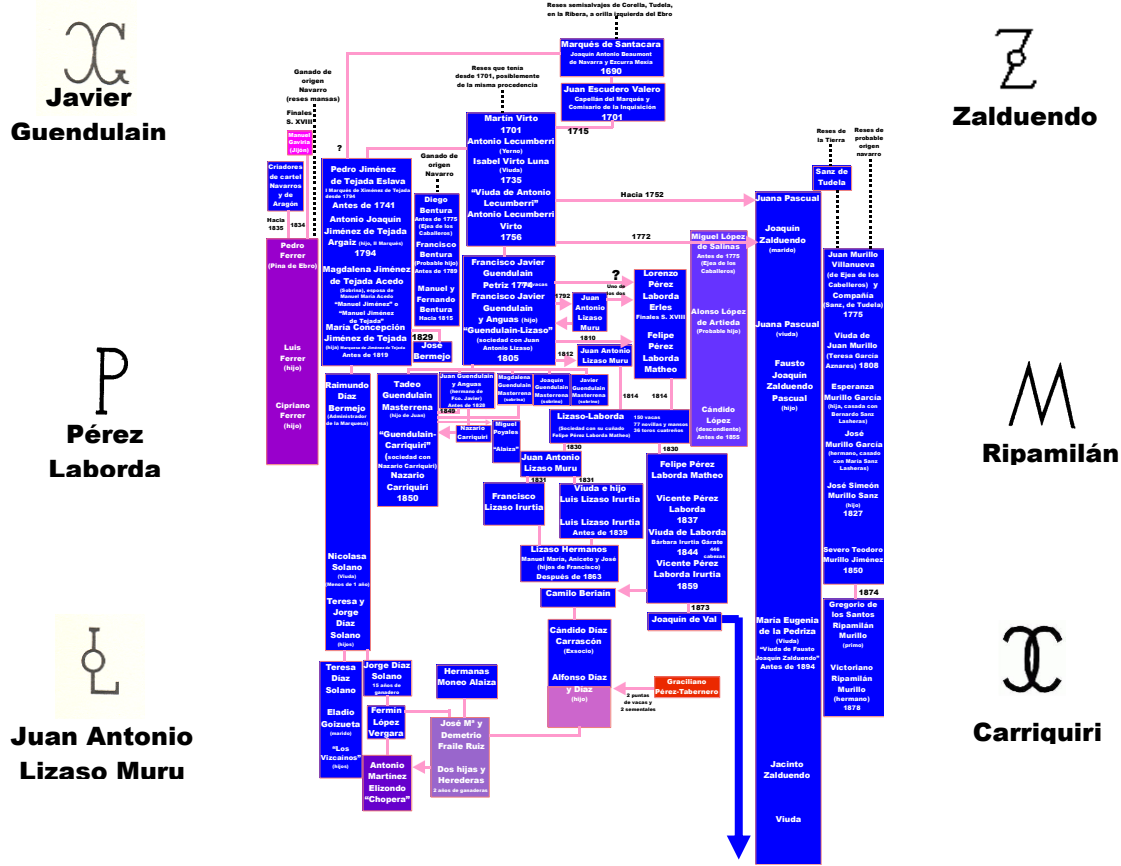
Javier Guendulain

Zalduendo

Pérez Laborda

Ripamilán

Juan Antonio Lizaso Muru

Carriquiri

Reses semisalvajes de Corella, Tudela, en la Ribera, a orilla izquierda del Ebro

Marqués de Santacara
Joaquín Antonio Beaumont de Navarra y Ezcurra Mexía
1690

Reses que tenía desde 1701, posiblemente de la misma procedencia

Juan Escudero Valero
Capellán del Marqués y Comisario de la Inquisición
1701

Ganado de origen Navarro (reses mansas)

Finales S. XVIII

Manuel Gaviria (Ajico)

?

Criadores de cartel Navarros y de Aragón

Hacia 1835

1834

Pedro Ferrer (Pina de Ebro)

Luis Ferrer (hijo)

Cipriano Ferrer (hijo)

Pedro Jiménez de Tejada Eslava
I Marqués de Ximénez de Tejada desde 1794
Antes de 1741
Antonio Joaquín Jiménez de Tejada Argaiz (hijo, II Marqués)
1794
Magdalena Jiménez de Tejada Acedo (Sobrina), esposa de Manuel María Acedo
"Manuel Jiménez" o "Manuel Jiménez de Tejada"
María Concepción Jiménez de Tejada (hija) Marquesa de Jiménez de Tejada
Antes de 1819

Ganado de origen Navarro

Diego Bentura
Antes de 1775 (Ejea de los Caballeros)
Francisco Bentura (Probable hijo) Antes de 1789
Manuel y Fernando Bentura
Hacia 1815

1829

José Bermejo

Martín Virto
1701
Antonio Lecumberri (Yerno)
Isabel Virto Luna (Viuda)
1735
"Viuda de Antonio Lecumberri"
Antonio Lecumberri Virto
1756

1715

Hacia 1752

1772

Francisco Javier Guendulain Petriz 1774
Francisco Javier Guendulain y Anguas (hijo)
"Guendulain-Lizaso" (sociedad con Juan Antonio Lizaso)
1805

vacas

?

Uno de los dos

1792

Juan Antonio Lizaso Muru

1810

1812

Juan Antonio Lizaso Muru

Lorenzo Pérez Laborda Erles
Finales S. XVIII
Felipe Pérez Laborda Matheo

Miguel López de Salinas
Antes de 1775 (Ejea de los Caballeros)
Alonso López de Artieda (Probable hijo)
Cándido López (descendiente)
Antes de 1855

Reses de la Tierra

Sanz de Tudela

Reses de probable origen navarro

Juana Pascual
Joaquín Zalduendo (marido)
Juana Pascual (viuda)
Fausto Joaquín Zalduendo Pascual (hijo)
María Eugenia de la Pedriza (Viuda)
"Viuda de Fausto Joaquín Zalduendo"
Antes de 1894
Jacinto Zalduendo
Viuda

Juan Murillo Villanueva (de Ejea de los Caballeros) y Compañía (Sanz, de Tudela)
1775
Viuda de Juan Murillo (Teresa García Aznares) 1808
Esperanza Murillo García (hija, casada con Bernardo Sanz Lasheras)
José Murillo García (hermano, casado con María Sanz Lasheras)
José Simeón Murillo Sanz (hijo)
1827
Severo Teodoro Murillo Jiménez
1850

1874

Gregorio de los Santos Ripamilán Murillo (primo)
Victoriano Ripamilán Murillo (hermano)
1878

Raimundo Díaz Bermejo (Administrador de la Marquesa)

Nicolasa Solano (Viuda) (Menos de 1 año)

Teresa y Jorge Díaz Solano (hijos)

Tadeo Guendulain Masterrena (hijo de Juan)

1849

"Guendulain-Carriquiri" (sociedad con Nazario Carriquiri)
Nazario Carriquiri
1850

Juan Guendulain y Anguas (hermano de Fco. Javier) Antes de 1828

Magdalena Guendulain Masterrena (sobrina)

Joaquín Guendulain Masterrena (sobrino)

Javier Guendulain Masterrena (sobrino)

Nazario Carriquiri

Miguel Poyales
"Alaiza"

1830

Lizaso-Laborda (Sociedad con su cuñado Felipe Pérez Laborda Matheo)

150 vacas 77 novillos y mamones 36 toros cuatreños

1814

1814

1830

Juan Antonio Lizaso Muru

1831

1831

Francisco Lizaso Irurtia

Viuda e hijo Luis Lizaso Irurtia

Luis Lizaso Irurtia
Antes de 1839

Lizaso Hermanos
Manuel María, Aniceto y José (hijos de Francisco)
Después de 1863

Felipe Pérez Laborda Matheo
Vicente Pérez Laborda
1837
Viuda de Laborda
Bárbara Irurtia Gárate 1844
446 cabezas
Vicente Pérez Laborda Irurtia
1859

Camilo Beriain

1873

Joaquín de Val

Cándido Díaz Carrascón (Exsocio)
Alfonso Díaz y Díaz (hijo)

Graciliano Pérez-Tabernero

2 puntas de vacas y 2 sementales

Teresa Díaz Solano
Eladio Goizueta (marido)
"Los Vizcaínos" (hijos)

Jorge Díaz Solano
13 años de ganadero

Fermín López Vergara

Hermanas Moneo Alaiza

José Mª y Demetrio Fraile Ruiz
Dos hijas y Herederas
2 años de ganadería

Antonio Martínez Elizondo "Chopera"